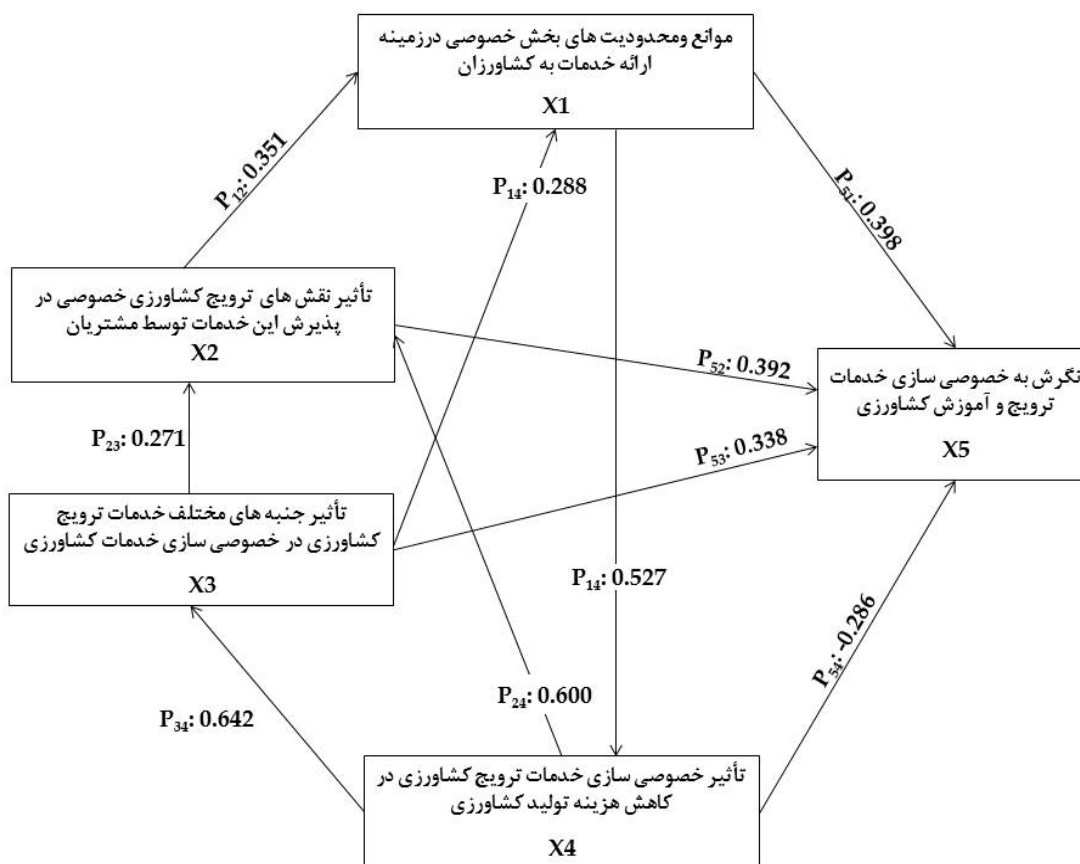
موانع ومحدودیت های بخش خصوصی درزمینه ارائه خدمات به کشاورزان
X1

$P_{12}$: 0.351

$P_{14}$: 0.288

$P_{51}$: 0.398

تأثیر نقش های ترویج کشاورزی خصوصی در پذیرش این خدمات توسط مشتریان
X2

$P_{52}$: 0.392

نگرش به خصوصی سازی خدمات ترویج و آموزش کشاورزی
X5

$P_{23}$: 0.271

$P_{53}$: 0.338

تأثیر جنبه های مختلف خدمات ترویج کشاورزی در خصوصی سازی خدمات کشاورزی
X3

$P_{14}$: 0.527

$P_{54}$: -0.286

$P_{24}$: 0.600

$P_{34}$: 0.642

تأثیر خصوصی سازی خدمات ترویج کشاورزی در کاهش هزینه تولید کشاورزی
X4